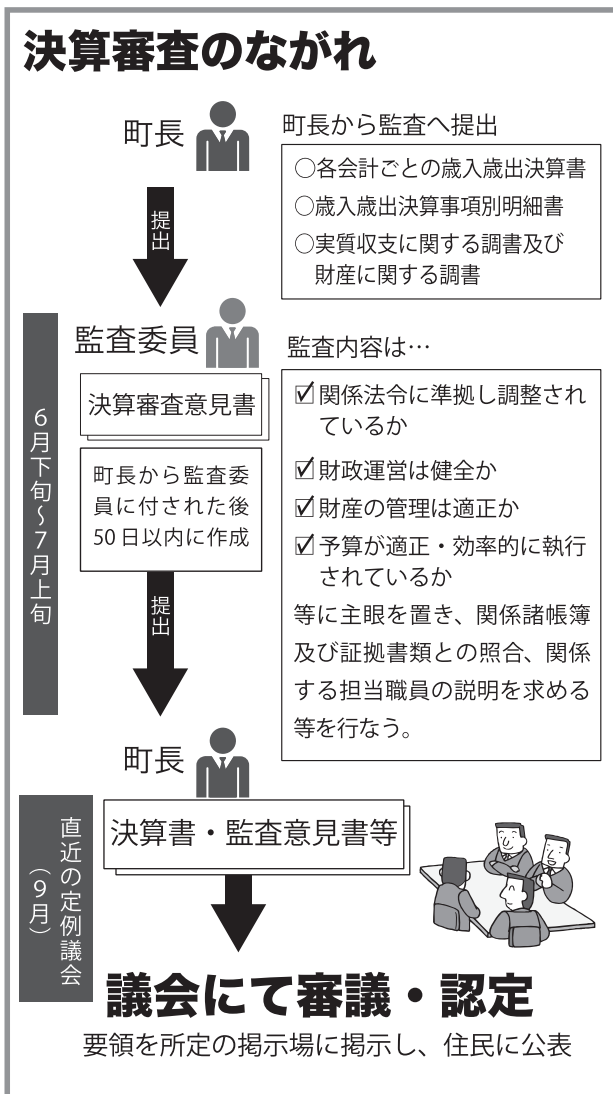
決算審査のながれ

町長

町長から監査へ提出

○各会計ごとの歳入歳出決算書
○歳入歳出決算事項別明細書
○実質収支に関する調書及び財産に関する調書

提出

6月下旬~7月上旬

監査委員

監査内容は…

決算審査意見書

町長から監査委員に付された後50日以内に作成

☑関係法令に準拠し調整されているか
☑財政運営は健全か
☑財産の管理は適正か
☑予算が適正・効率的に執行されているか
等に主眼を置き、関係諸帳簿及び証拠書類との照合、関係する担当職員の説明を求める等を行なう。

提出

町長

直近の定例議会(9月)

決算書・監査意見書等

議会にて審議・認定

要領を所定の掲示場に掲示し、住民に公表